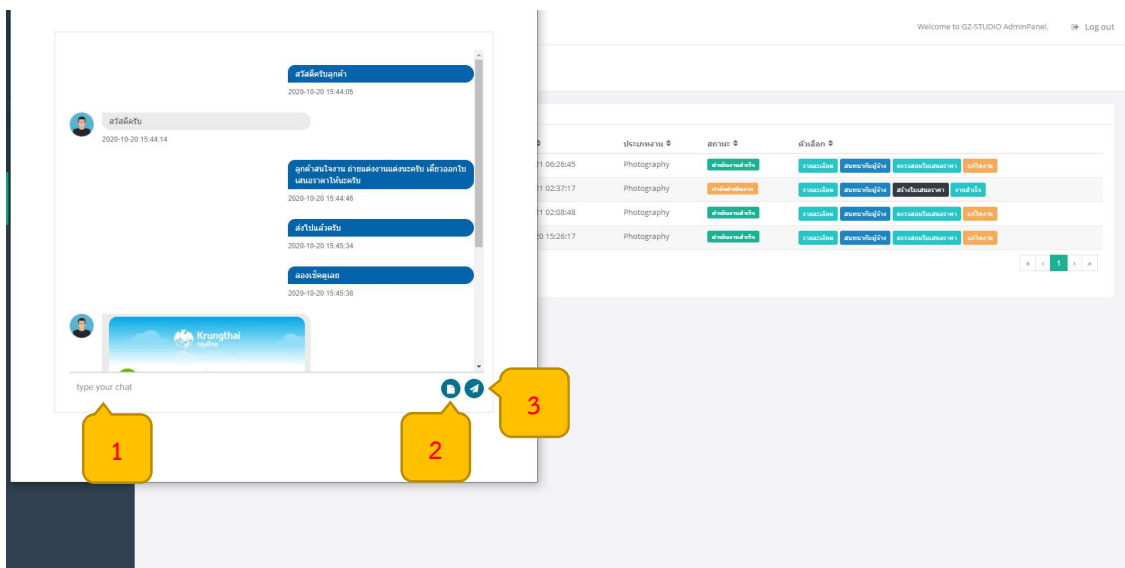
Welcome to GZ-STUDIO AdminPanel. Log out

สวัสดีครับลูกค้า
2020-10-20 15:44:05

สวัสดีครับ
2020-10-20 15:44:14

ลูกค้าสนใจงาน ถ่ายแต่งงานแต่งนะครับ เดี๋ยวออกใบเสนอราคาให้นะครับ
2020-10-20 15:44:46

ส่งไปแล้วครับ
2020-10-20 15:45:34

ลองเช็คดูเลย
2020-10-20 15:45:38

Krungthai

type your chat

1

2

3

| | ประเภทงาน | สถานะ | ตัวเลือก |
|---|---|---|---|
| 1 06:26:45 | Photography | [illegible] | รายละเอียด สนทนากับผู้จ้าง ตรวจสอบใบเสนอราคา แก้ไขงาน |
| 1 02:37:17 | Photography | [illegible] | รายละเอียด สนทนากับผู้จ้าง สร้างใบเสนอราคา งานสำเร็จ |
| 1 02:08:48 | Photography | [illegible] | รายละเอียด สนทนากับผู้จ้าง ตรวจสอบใบเสนอราคา แก้ไขงาน |
| 0 15:26:17 | Photography | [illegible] | รายละเอียด สนทนากับผู้จ้าง ตรวจสอบใบเสนอราคา แก้ไขงาน |

« ‹ 1 › »